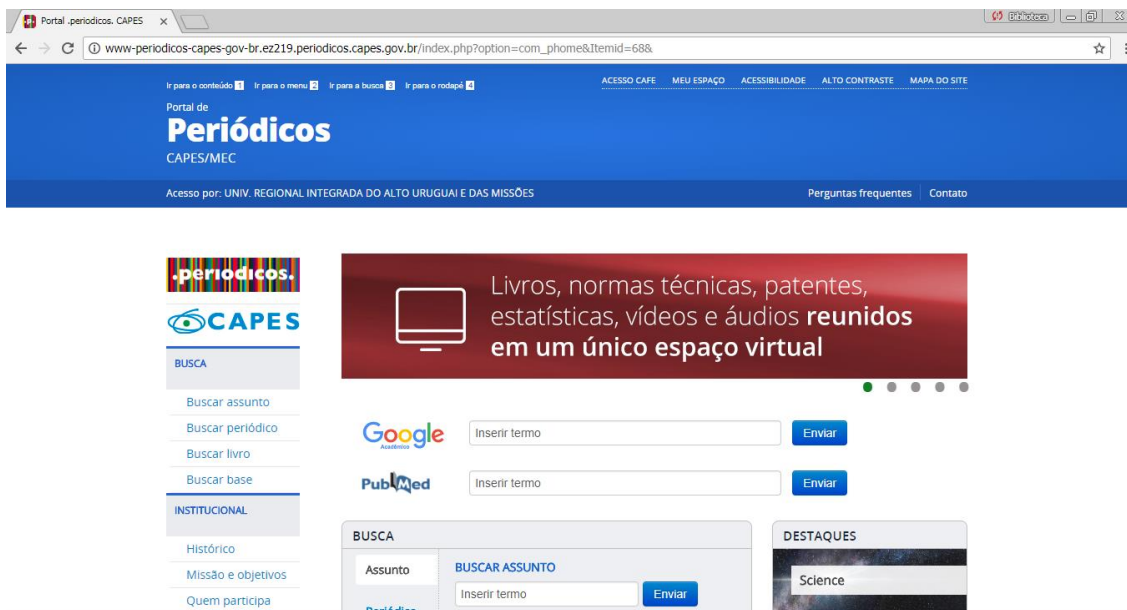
Portal .periodicos. CAPES ×

Biblioteca

www-periodicos-capes-gov-br.ez219.periodicos.capes.gov.br/index.php?option=com_phome&Itemid=68&

Ir para o conteúdo 1 Ir para o menu 2 Ir para a busca 3 Ir para o rodapé 4

ACESSO CAFE MEU ESPAÇO ACESSIBILIDADE ALTO CONTRASTE MAPA DO SITE

Portal de
Periódicos
CAPES/MEC

Acesso por: UNIV. REGIONAL INTEGRADA DO ALTO URUGUAI E DAS MISSÕES

Perguntas frequentes Contato

.periodicos.
CAPES

BUSCA
Buscar assunto
Buscar periódico
Buscar livro
Buscar base

INSTITUCIONAL
Histórico
Missão e objetivos
Quem participa

Livros, normas técnicas, patentes, estatísticas, vídeos e áudios reunidos em um único espaço virtual

Google Acadêmico Inserir termo Enviar

PubMed Inserir termo Enviar

BUSCA
Assunto
BUSCAR ASSUNTO
Inserir termo Enviar
Periódico

DESTAQUES
Science